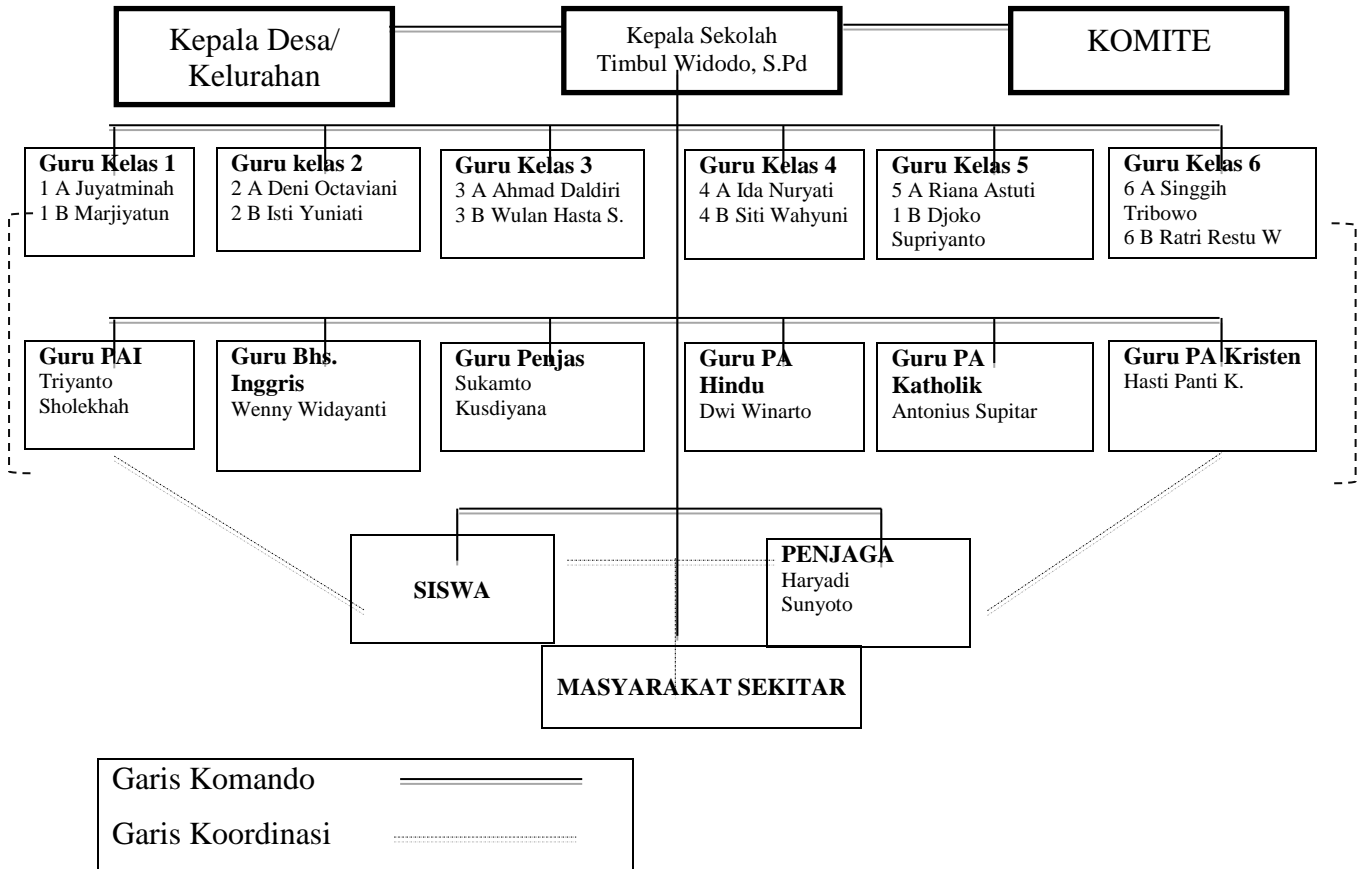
Kepala Desa/ Kelurahan

Kepala Sekolah
Timbul Widodo, S.Pd

KOMITE

**Guru Kelas 1**
1 A Juyatminah
1 B Marjiyatun

**Guru kelas 2**
2 A Deni Octaviani
2 B Isti Yuniati

**Guru Kelas 3**
3 A Ahmad Daldiri
3 B Wulan Hasta S.

**Guru Kelas 4**
4 A Ida Nuryati
4 B Siti Wahyuni

**Guru Kelas 5**
5 A Riana Astuti
1 B Djoko Supriyanto

**Guru Kelas 6**
6 A Singgih Tribowo
6 B Ratri Restu W

**Guru PAI**
Triyanto
Sholekhah

**Guru Bhs. Inggris**
Wenny Widayanti

**Guru Penjas**
Sukamto
Kusdiyana

**Guru PA Hindu**
Dwi Winarto

**Guru PA Katholik**
Antonius Supitar

**Guru PA Kristen**
Hasti Panti K.

**SISWA**

**PENJAGA**
Haryadi
Sunyoto

**MASYARAKAT SEKITAR**

Garis Komando
Garis Koordinasi